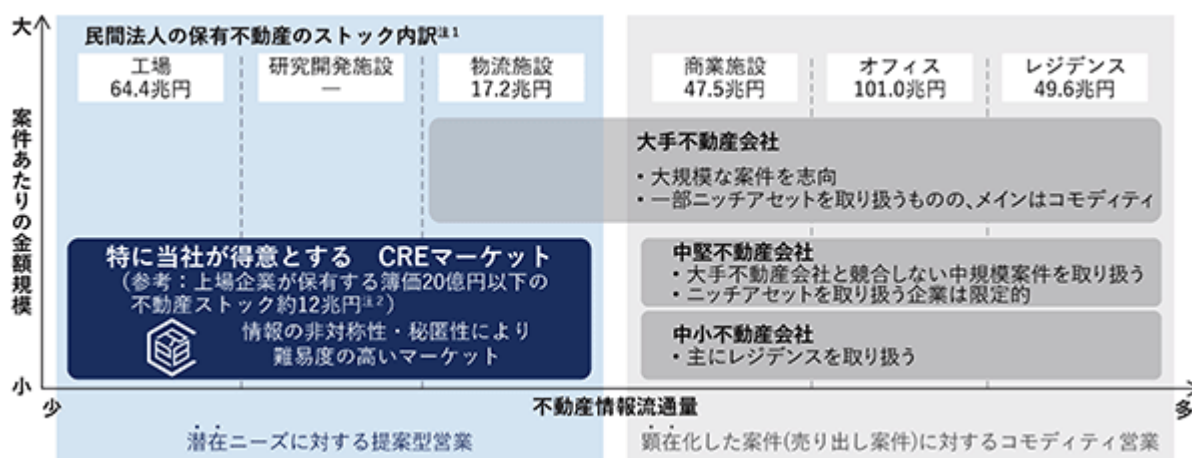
民間法人の保有不動産のストック内訳注1

工場
64.4兆円

研究開発施設
ー

物流施設
17.2兆円

商業施設
47.5兆円

オフィス
101.0兆円

レジデンス
49.6兆円

大

案件あたりの金額規模

小

大手不動産会社
・大規模な案件を志向
・一部ニッチアセットを取り扱うものの、メインはコモディティ

特に当社が得意とする　CREマーケット
（参考：上場企業が保有する簿価20億円以下の不動産ストック約12兆円注2）
情報の非対称性・秘匿性により難易度の高いマーケット

中堅不動産会社
・大手不動産会社と競合しない中規模案件を取り扱う
・ニッチアセットを取り扱う企業は限定的

中小不動産会社
・主にレジデンスを取り扱う

少

不動産情報流通量

多

潜在ニーズに対する提案型営業

顕在化した案件(売り出し案件)に対するコモディティ営業